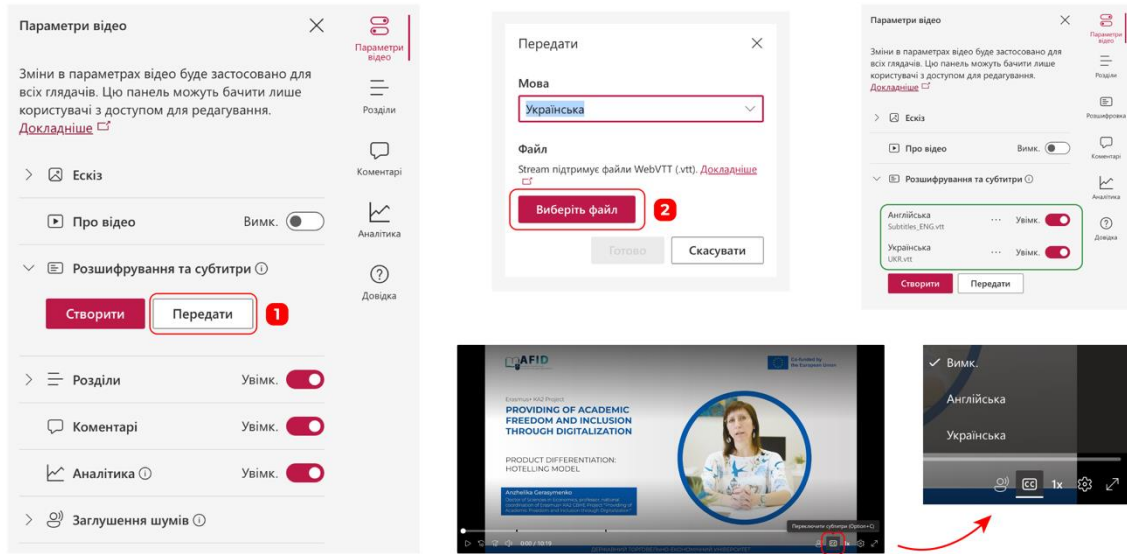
Параметри відео

Параметри відео

Зміни в параметрах відео буде застосовано для всіх глядачів. Цю панель можуть бачити лише користувачі з доступом для редагування. Докладніше

Розділи

Коментарі

Аналітика

Довідка

Ескіз

Про відео Вимк.

Розшифрування та субтитри

Створити

Передати

1

Розділи Увімк.

Коментарі Увімк.

Аналітика Увімк.

Заглушення шумів

Передати

Мова

Українська

Файл

Stream підтримує файли WebVTT (.vtt). Докладніше

Виберіть файл

2

Готово

Скасувати

Параметри відео

Зміни в параметрах відео буде застосовано для всіх глядачів. Цю панель можуть бачити лише користувачі з доступом для редагування. Докладніше

Параметри відео

Розділи

Розшифровка

Коментарі

Аналітика

Довідка

Ескіз

Про відео Вимк.

Розшифрування та субтитри

Англійська Subtitles_ENG.vtt Увімк.

Українська UKR.vtt Увімк.

Створити

Передати

AFID

Co-funded by the European Union

Erasmus+ KA2 Project

PROVIDING OF ACADEMIC FREEDOM AND INCLUSION THROUGH DIGITALIZATION

PRODUCT DIFFERENTIATION: HOTELLING MODEL

Andzhelika Gerasymenko

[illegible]

Переключити субтитри (Option+C)

0:02 / 10:19

ДЕРЖАВНИЙ ТОРГОВЕЛЬНО-ЕКОНОМІЧНИЙ УНІВЕРСИТЕТ

✓ Вимк.

Англійська

Українська

CC

1x